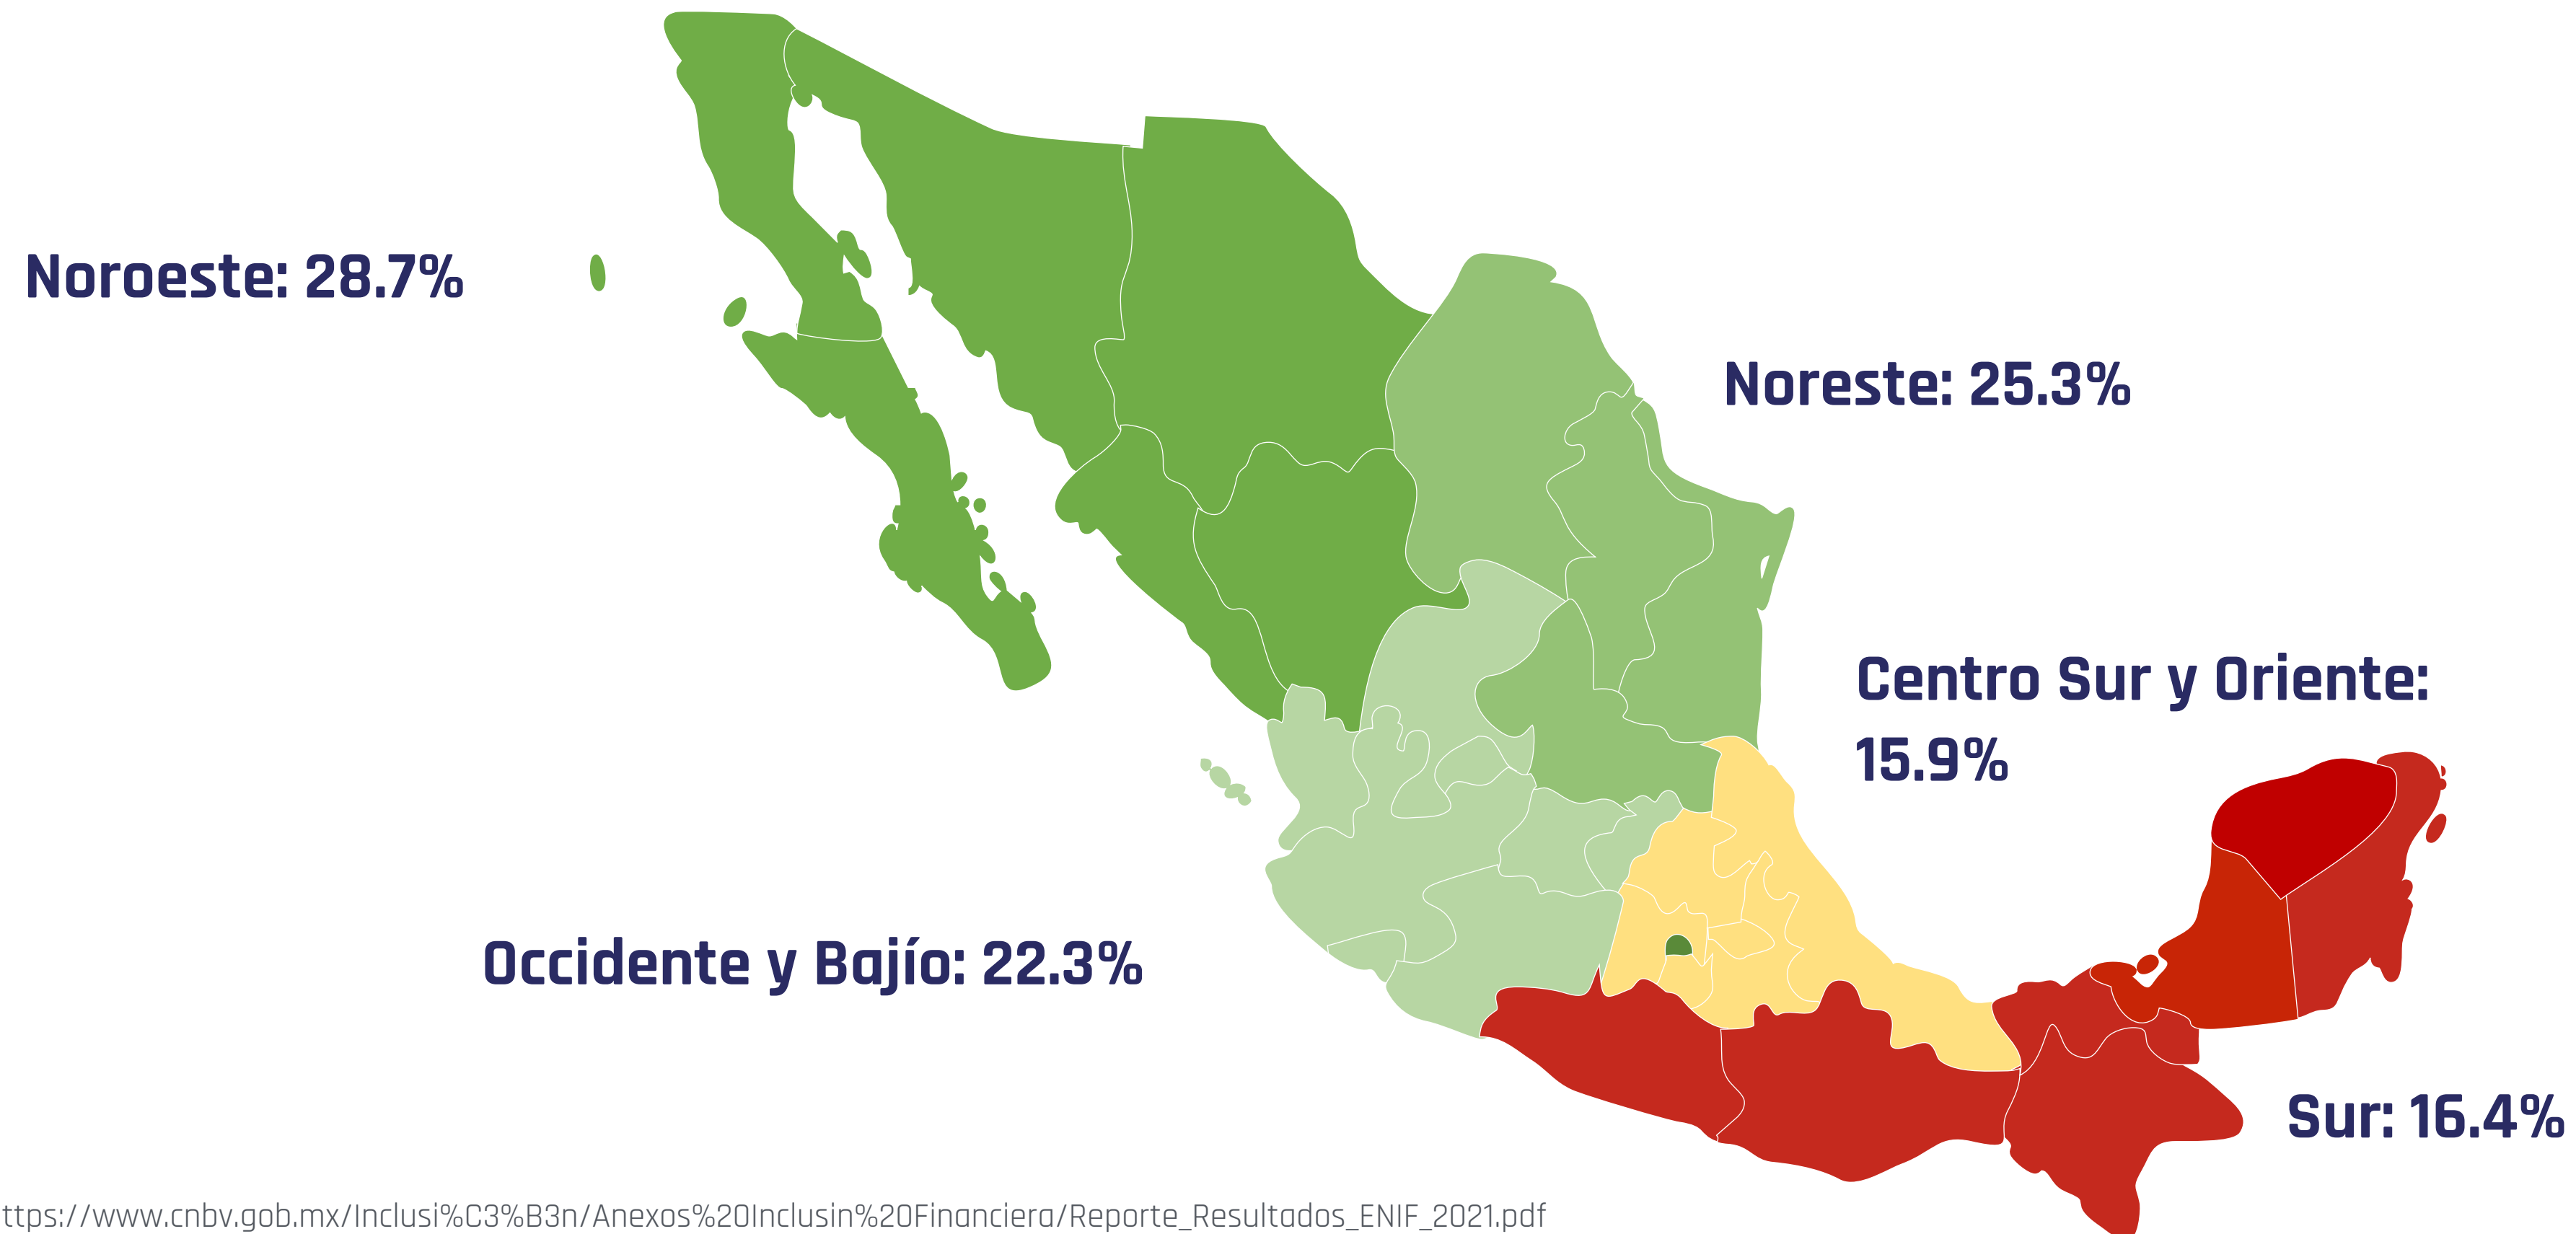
Noroeste: 28.7%

Noreste: 25.3%

Centro Sur y Oriente: 15.9%

Occidente y Bajío: 22.3%

Sur: 16.4%

ttps://www.cnbv.gob.mx/Inclusi%C3%B3n/Anexos%20Inclusin%20Financiera/Reporte_Resultados_ENIF_2021.pdf